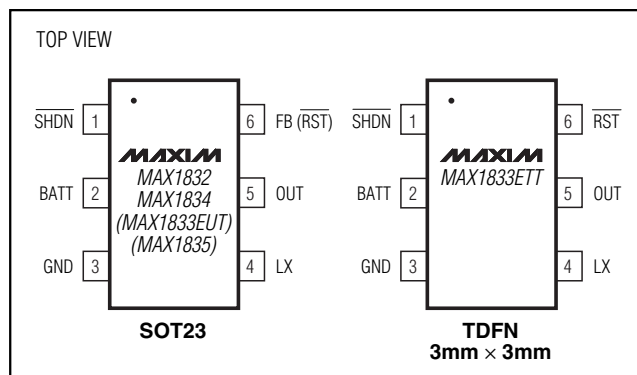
TOP VIEW

$\overline{SHDN}$ 1
BATT 2
GND 3

MAXIM
MAX1832
MAX1834
(MAX1833EUT)
(MAX1835)

6 FB ($\overline{RST}$)
5 OUT
4 LX

SOT23

$\overline{SHDN}$ 1
BATT 2
GND 3

MAXIM
MAX1833ETT

6 $\overline{RST}$
5 OUT
4 LX

TDFN
3mm $\times$ 3mm